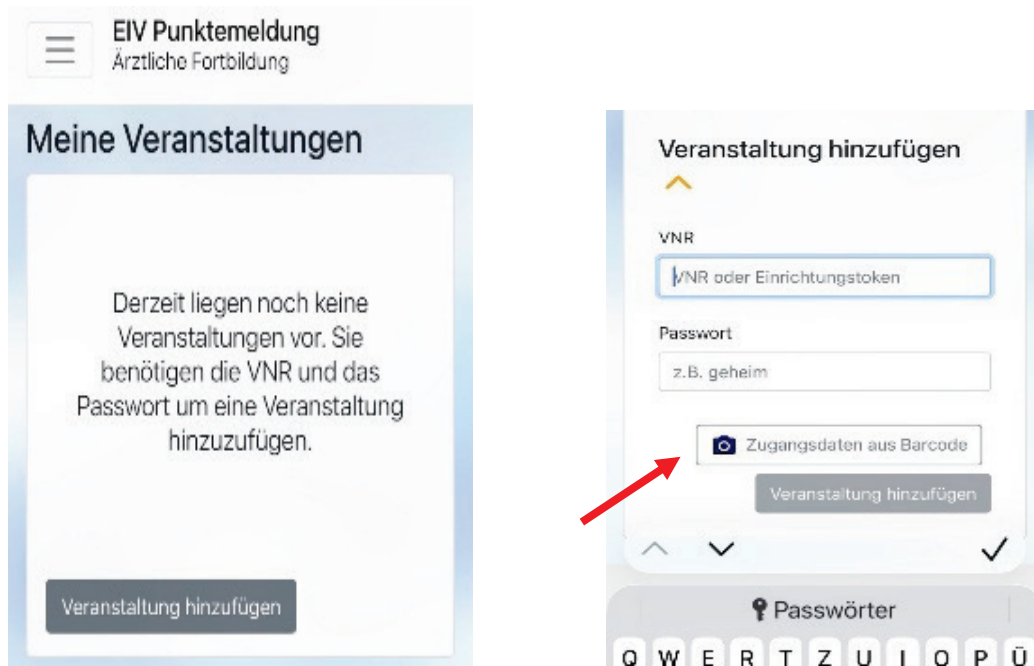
EIV Punktemeldung
Ärztliche Fortbildung

Meine Veranstaltungen

Derzeit liegen noch keine Veranstaltungen vor. Sie benötigen die VNR und das Passwort um eine Veranstaltung hinzuzufügen.

Veranstaltung hinzufügen

Veranstaltung hinzufügen

VNR

VNR oder Einrichtungstoken

Passwort

z.B. geheim

Zugangsdaten aus Barcode

Veranstaltung hinzufügen

Passwörter

Q W E R T Z U I O P Ü